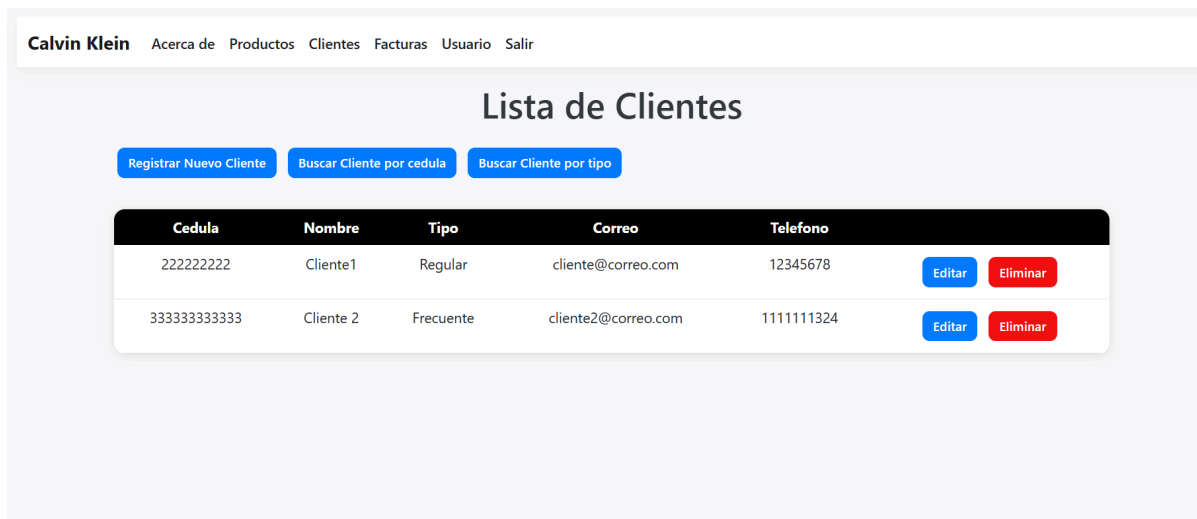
Calvin Klein Acerca de Productos Clientes Facturas Usuario Salir

Lista de Clientes

Registrar Nuevo Cliente Buscar Cliente por cedula Buscar Cliente por tipo

| Cedula | Nombre | Tipo | Correo | Telefono | |
|---|---|---|---|---|---|
| 222222222 | Cliente1 | Regular | cliente@correo.com | 12345678 | Editar Eliminar |
| 333333333333 | Cliente 2 | Frecuente | cliente2@correo.com | 1111111324 | Editar Eliminar |